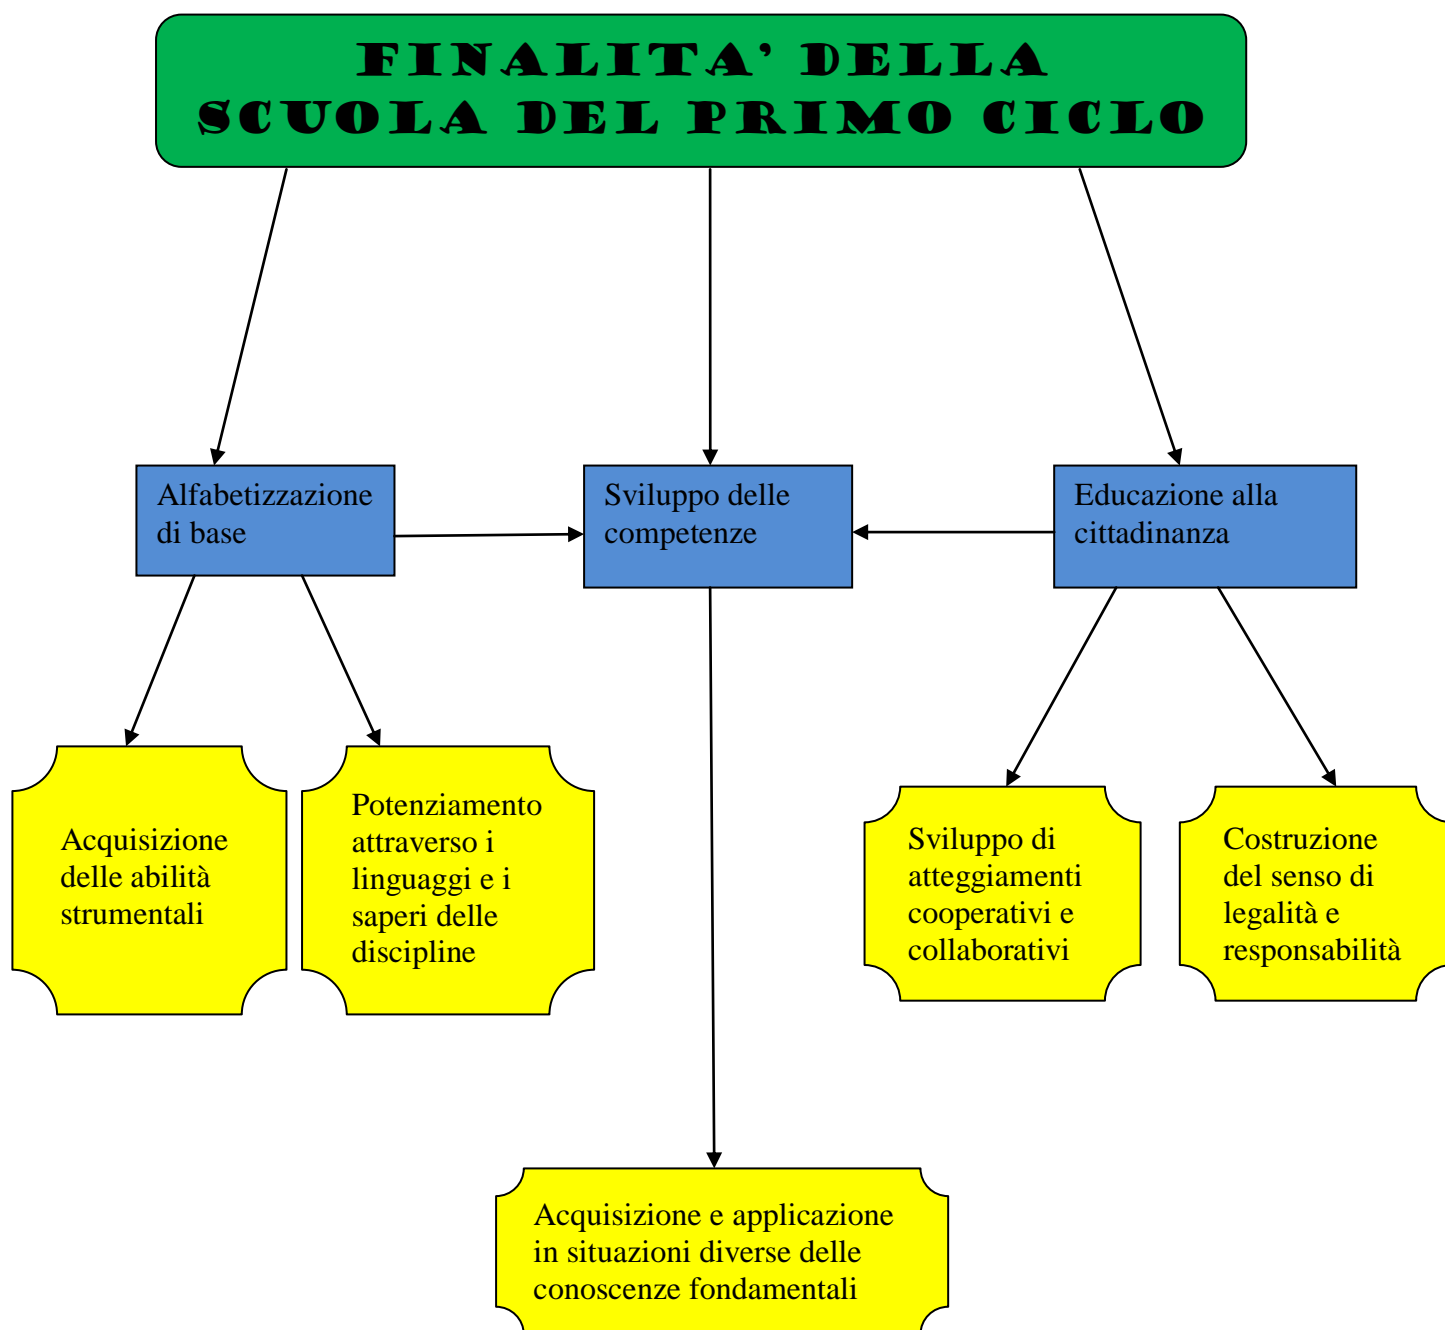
FINALITA' DELLA SCUOLA DEL PRIMO CICLO

Alfabetizzazione di base

Sviluppo delle competenze

Educazione alla cittadinanza

Acquisizione delle abilità strumentali

Potenziamento attraverso i linguaggi e i saperi delle discipline

Sviluppo di atteggiamenti cooperativi e collaborativi

Costruzione del senso di legalità e responsabilità

Acquisizione e applicazione in situazioni diverse delle conoscenze fondamentali